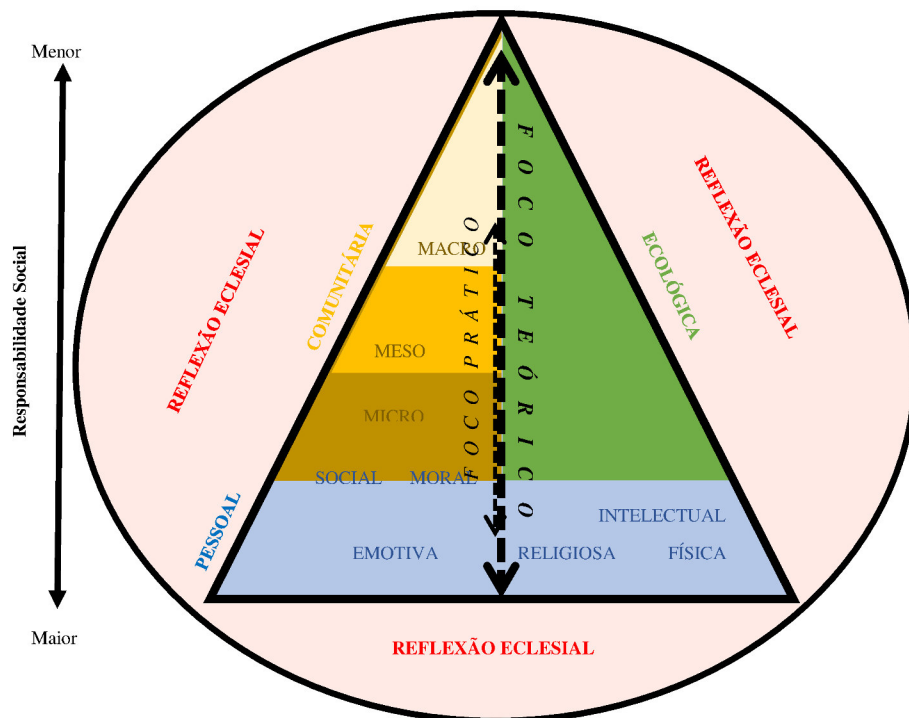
Menor

Responsabilidade Social

Maior

REFLEXÃO ECLESIAL

COMUNITÁRIA

MACRO

MESO

MICRO

SOCIAL MORAL

FOCO PRÁTICO

FOCO TEÓRICO

ECOLÓGICA

REFLEXÃO ECLESIAL

PESSOAL

INTELECTUAL

EMOTIVA RELIGIOSA FÍSICA

REFLEXÃO ECLESIAL